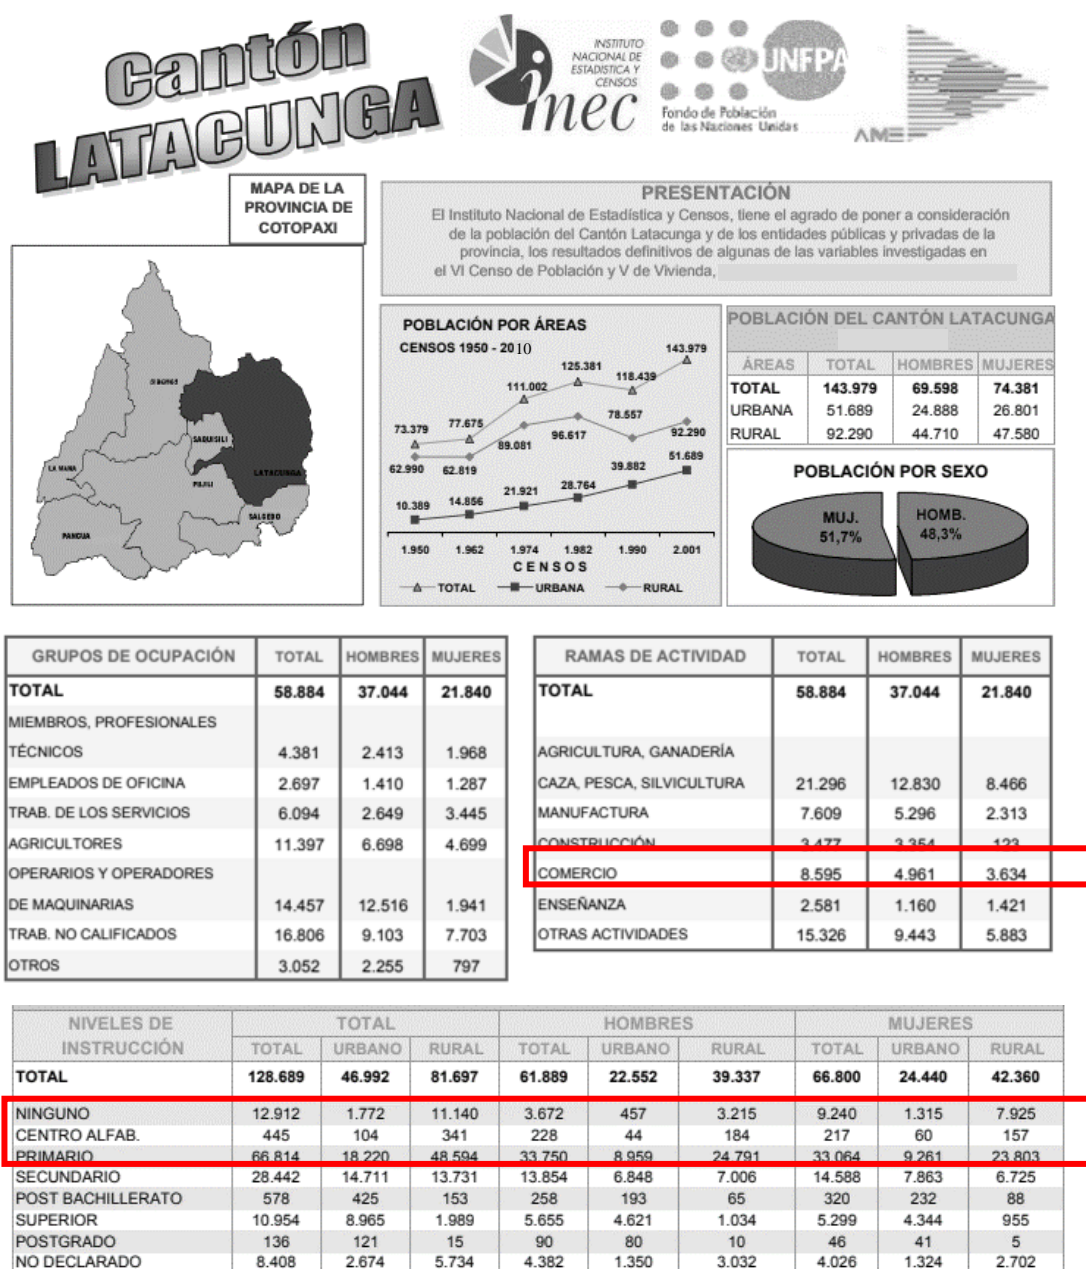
Cantón LATACUNGA

INSTITUTO NACIONAL DE ESTADÍSTICA Y CENSOS
inec

UNFPA
Fondo de Población de las Naciones Unidas

AME

MAPA DE LA PROVINCIA DE COTOPAXI

PRESENTACIÓN
El Instituto Nacional de Estadística y Censos, tiene el agrado de poner a consideración de la población del Cantón Latacunga y de los entidades públicas y privadas de la provincia, los resultados definitivos de algunas de las variables investigadas en el VI Censo de Población y V de Vivienda,

SIGCHOS
SAQUISILÍ
LA MANA
PUJILÍ
LATACUNGA
SALCEDO
PANGUA

POBLACIÓN POR ÁREAS
CENSOS 1950 - 2010

| 1.950 | 1.962 | 1.974 | 1.982 | 1.990 | 2.001 |
|---|---|---|---|---|---|
| 73.379 | 77.675 | 111.002 | 125.381 | 118.439 | 143.979 |
| 62.990 | 62.819 | 89.081 | 96.617 | 78.557 | 92.290 |
| 10.389 | 14.856 | 21.921 | 28.764 | 39.882 | 51.689 |

CENSOS
TOTAL URBANA RURAL

POBLACIÓN DEL CANTÓN LATACUNGA

| ÁREAS | TOTAL | HOMBRES | MUJERES |
|---|---|---|---|
| TOTAL | 143.979 | 69.598 | 74.381 |
| URBANA | 51.689 | 24.888 | 26.801 |
| RURAL | 92.290 | 44.710 | 47.580 |

POBLACIÓN POR SEXO
MUJ. 51,7%
HOMB. 48,3%

| GRUPOS DE OCUPACIÓN | TOTAL | HOMBRES | MUJERES |
|---|---|---|---|
| TOTAL | 58.884 | 37.044 | 21.840 |
| MIEMBROS, PROFESIONALES TÉCNICOS | 4.381 | 2.413 | 1.968 |
| EMPLEADOS DE OFICINA | 2.697 | 1.410 | 1.287 |
| TRAB. DE LOS SERVICIOS | 6.094 | 2.649 | 3.445 |
| AGRICULTORES | 11.397 | 6.698 | 4.699 |
| OPERARIOS Y OPERADORES DE MAQUINARIAS | 14.457 | 12.516 | 1.941 |
| TRAB. NO CALIFICADOS | 16.806 | 9.103 | 7.703 |
| OTROS | 3.052 | 2.255 | 797 |

| RAMAS DE ACTIVIDAD | TOTAL | HOMBRES | MUJERES |
|---|---|---|---|
| TOTAL | 58.884 | 37.044 | 21.840 |
| AGRICULTURA, GANADERÍA CAZA, PESCA, SILVICULTURA | 21.296 | 12.830 | 8.466 |
| MANUFACTURA | 7.609 | 5.296 | 2.313 |
| CONSTRUCCIÓN | 3.477 | 3.354 | 123 |
| COMERCIO | 8.595 | 4.961 | 3.634 |
| ENSEÑANZA | 2.581 | 1.160 | 1.421 |
| OTRAS ACTIVIDADES | 15.326 | 9.443 | 5.883 |

| NIVELES DE INSTRUCCIÓN | TOTAL TOTAL | TOTAL URBANO | TOTAL RURAL | HOMBRES TOTAL | HOMBRES URBANO | HOMBRES RURAL | MUJERES TOTAL | MUJERES URBANO | MUJERES RURAL |
|---|---|---|---|---|---|---|---|---|---|
| TOTAL | 128.689 | 46.992 | 81.697 | 61.889 | 22.552 | 39.337 | 66.800 | 24.440 | 42.360 |
| NINGUNO | 12.912 | 1.772 | 11.140 | 3.672 | 457 | 3.215 | 9.240 | 1.315 | 7.925 |
| CENTRO ALFAB. | 445 | 104 | 341 | 228 | 44 | 184 | 217 | 60 | 157 |
| PRIMARIO | 66.814 | 18.220 | 48.594 | 33.750 | 8.959 | 24.791 | 33.064 | 9.261 | 23.803 |
| SECUNDARIO | 28.442 | 14.711 | 13.731 | 13.854 | 6.848 | 7.006 | 14.588 | 7.863 | 6.725 |
| POST BACHILLERATO | 578 | 425 | 153 | 258 | 193 | 65 | 320 | 232 | 88 |
| SUPERIOR | 10.954 | 8.965 | 1.989 | 5.655 | 4.621 | 1.034 | 5.299 | 4.344 | 955 |
| POSTGRADO | 136 | 121 | 15 | 90 | 80 | 10 | 46 | 41 | 5 |
| NO DECLARADO | 8.408 | 2.674 | 5.734 | 4.382 | 1.350 | 3.032 | 4.026 | 1.324 | 2.702 |